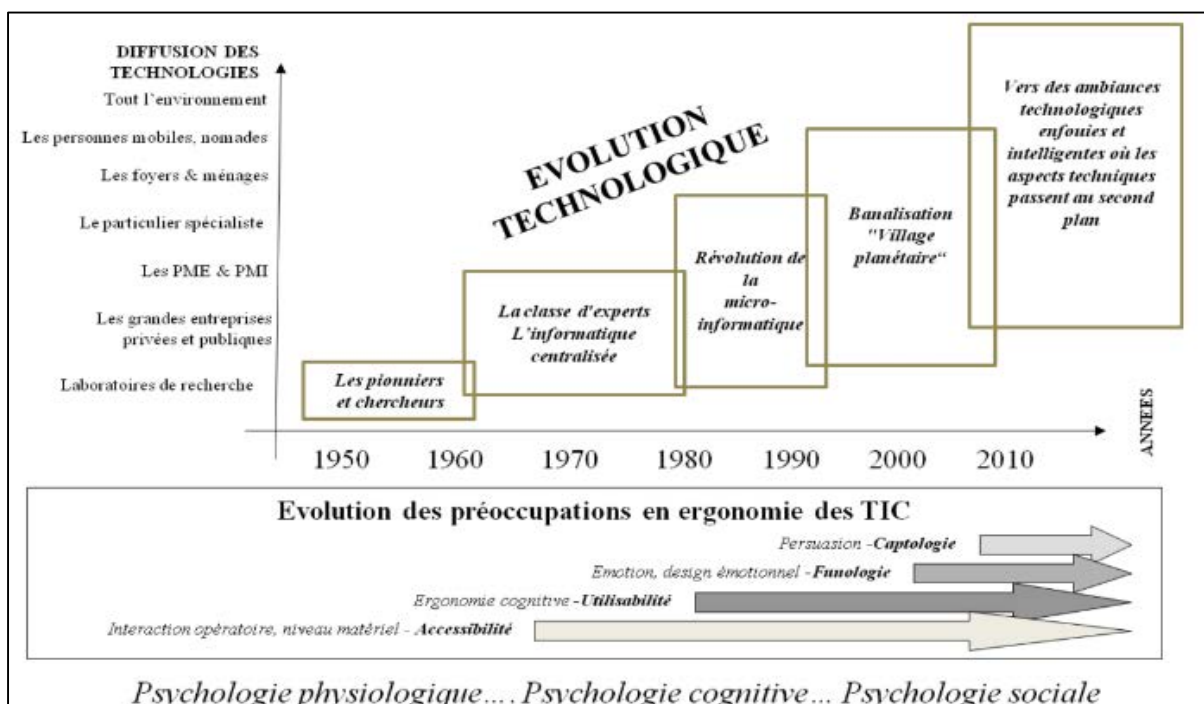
DIFFUSION DES TECHNOLOGIES

Tout l'environnement

Les personnes mobiles, nomades

Les foyers & ménages

Le particulier spécialiste

Les PME & PMI

Les grandes entreprises privées et publiques

Laboratoires de recherche

EVOLUTION TECHNOLOGIQUE

Les pionniers et chercheurs

La classe d'experts L'informatique centralisée

Révolution de la micro-informatique

Banalisation "Village planétaire"

Vers des ambiances technologiques enfouies et intelligentes où les aspects techniques passent au second plan

ANNEES

1950 1960 1970 1980 1990 2000 2010

Evolution des préoccupations en ergonomie des TIC

Persuasion -Captologie

Emotion, design émotionnel -Funologie

Ergonomie cognitive -Utilisabilité

Interaction opératoire, niveau matériel - Accessibilité

Psychologie physiologique…. Psychologie cognitive… Psychologie sociale